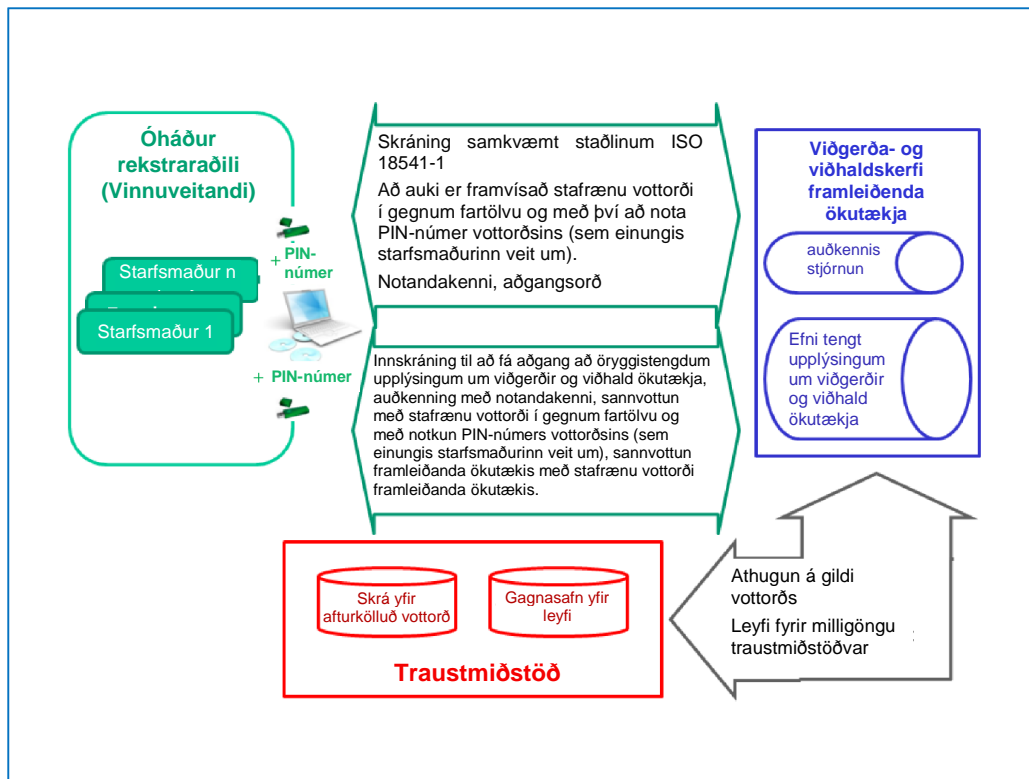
Óháður rekstraraðili (Vinnuveitandi)

Starfsmaður n

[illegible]

Starfsmaður 1

+ PIN-númer

+ PIN-númer

Skráning samkvæmt staðlinum ISO 18541-1

Að auki er framvísað stafrænu vottorði í gegnum fartölvu og með því að nota PIN-númer vottorðsins (sem einungis starfsmaðurinn veit um).

Notandakenni, aðgangsorð

Innskráning til að fá aðgang að öryggistengdum upplýsingum um viðgerðir og viðhald ökutækja, auðkenning með notandakenni, sannvottun með stafrænu vottorði í gegnum fartölvu og með notkun PIN-númers vottorðsins (sem einungis starfsmaðurinn veit um), sannvottun framleiðanda ökutækis með stafrænu vottorði framleiðanda ökutækis.

Viðgerða- og viðhaldskerfi framleiðenda ökutækja

auðkennis stjórnun

Efni tengt upplýsingum um viðgerðir og viðhald ökutækja

Skrá yfir afturkölluð vottorð

Gagnasafn yfir leyfi

Traustmiðstöð

Athugun á gildi vottorðs

Leyfi fyrir milligöngu traustmiðstöðvar